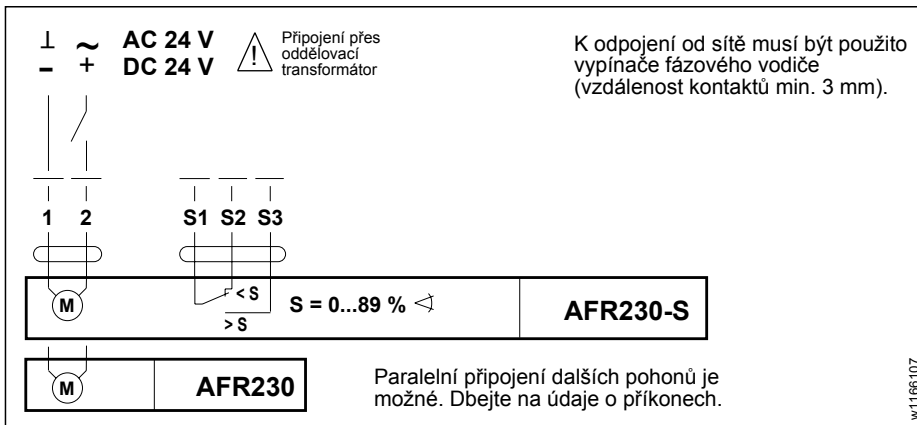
⊥ ~
– +

AC 24 V
DC 24 V

Připojení přes oddělovací transformátor

K odpojení od sítě musí být použito vypínače fázového vodiče (vzdálenost kontaktů min. 3 mm).

1 2

S1 S2 S3

M

< S
> S

S = 0...89 % ◁

AFR230-S

M

AFR230

Paralelní připojení dalších pohonů je možné. Dbejte na údaje o příkonech.

w1166107